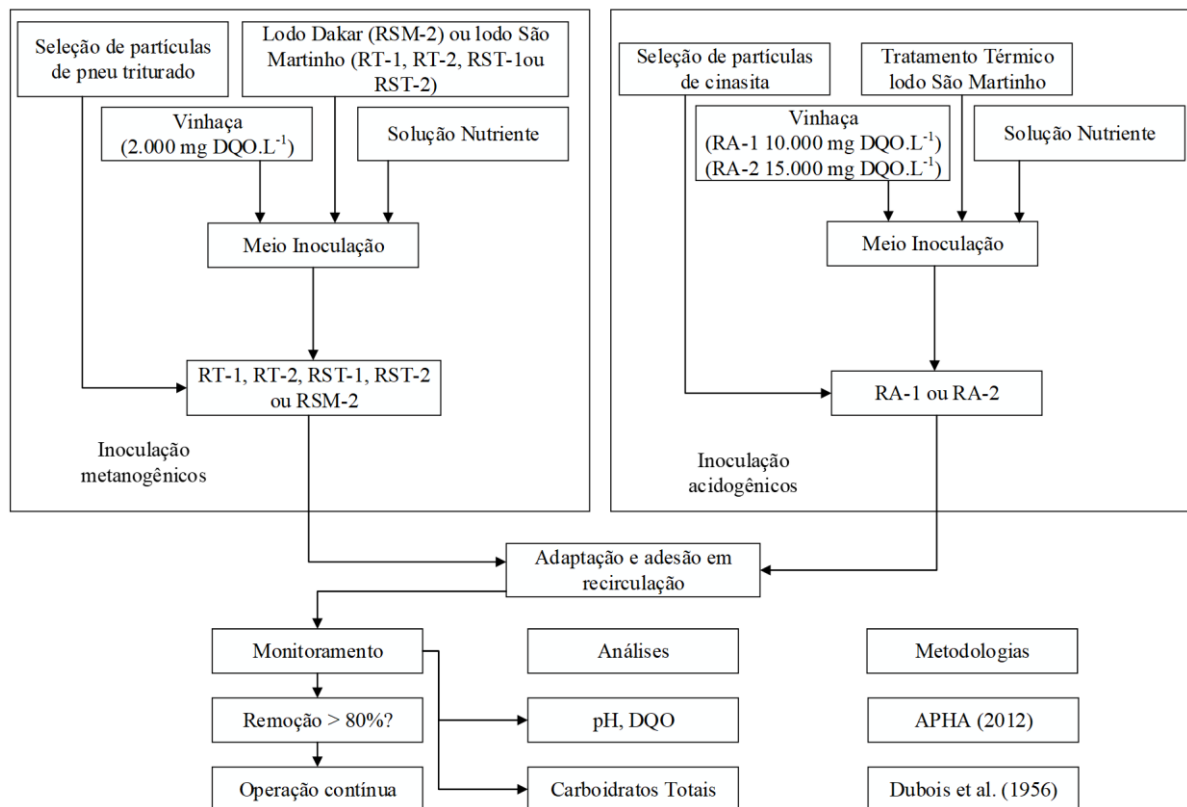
Seleção de partículas de pneu triturado

Lodo Dakar (RSM-2) ou lodo São Martinho (RT-1, RT-2, RST-1ou RST-2)

Vinhaça (2.000 mg DQO.L$^{-1}$)

Solução Nutriente

Meio Inoculação

RT-1, RT-2, RST-1, RST-2 ou RSM-2

Inoculação metanogênicos

Seleção de partículas de cinasita

Tratamento Térmico lodo São Martinho

Vinhaça (RA-1 10.000 mg DQO.L$^{-1}$) (RA-2 15.000 mg DQO.L$^{-1}$)

Solução Nutriente

Meio Inoculação

RA-1 ou RA-2

Inoculação acidogênicos

Adaptação e adesão em recirculação

Monitoramento

Remoção > 80%?

Operação contínua

Análises

pH, DQO

Carboidratos Totais

Metodologias

APHA (2012)

Dubois et al. (1956)